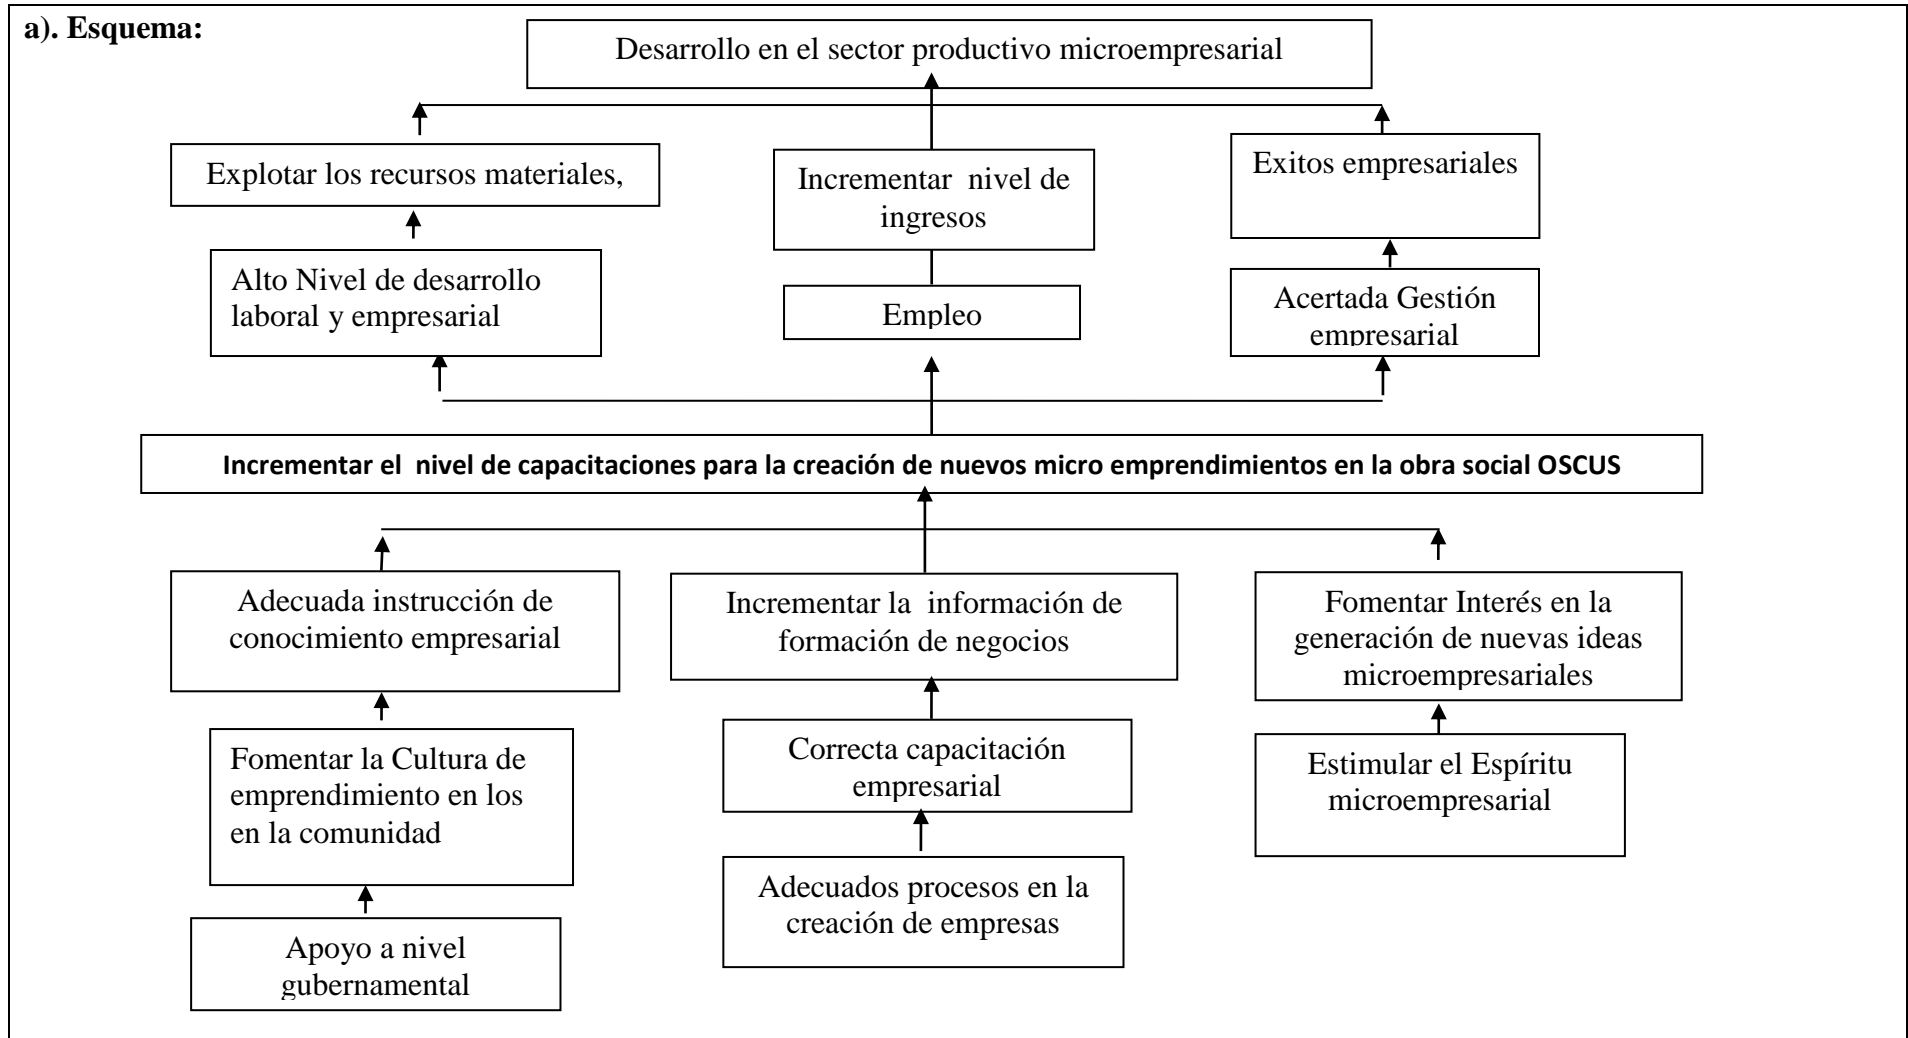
a). Esquema:

Desarrollo en el sector productivo microempresarial

Explotar los recursos materiales,

Incrementar nivel de ingresos

Exitos empresariales

Alto Nivel de desarrollo laboral y empresarial

Empleo

Acertada Gestión empresarial

Incrementar el nivel de capacitaciones para la creación de nuevos micro emprendimientos en la obra social OSCUS

Adecuada instrucción de conocimiento empresarial

Incrementar la información de formación de negocios

Fomentar Interés en la generación de nuevas ideas microempresariales

Fomentar la Cultura de emprendimiento en los en la comunidad

Correcta capacitación empresarial

Estimular el Espíritu microempresarial

Apoyo a nivel gubernamental

Adecuados procesos en la creación de empresas